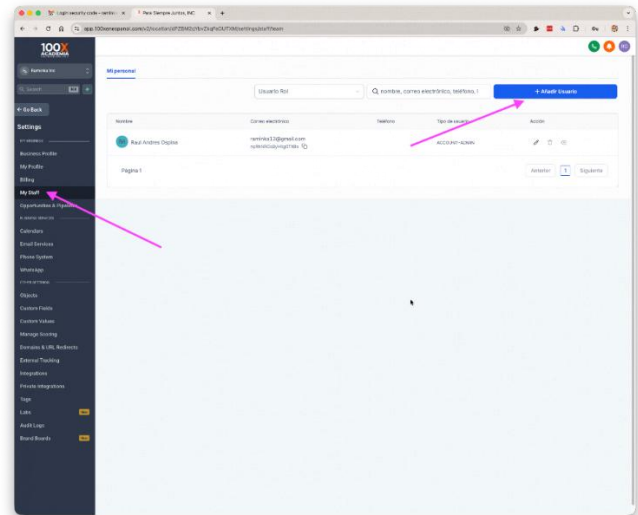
Login security code - rambo... Para Siempre Juntos, INC

app.100xemprendedor.com/v2/location/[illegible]/settings/staff/team

100X ACADEMIA

Rambo Inc

Search

← Go Back

Settings

MY BUSINESS

Business Profile

My Profile

Billing

My Staff

Opportunities & Pipelines

BUSINESS SERVICES

Calendars

Email Services

Phone System

WhatsApp

OTHER SETTINGS

Objects

Custom Fields

Custom Values

Manage Scoring

Domains & URL Redirects

External Tracking

Integrations

Private Integrations

Tags

Labs New

Audit Logs

Brand Boards New

Mi personal

Usuario Rol

nombre, correo electrónico, teléfono, i

+ Añadir Usuario

| Nombre | Correo electrónico | Teléfono | Tipo de usuario | Acción |
|---|---|---|---|---|
| RO Raul Andres Ospina | ramirbo13@gmail.com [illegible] | | ACCOUNT-ADMIN | |

Página 1

Anterior 1 Siguiente